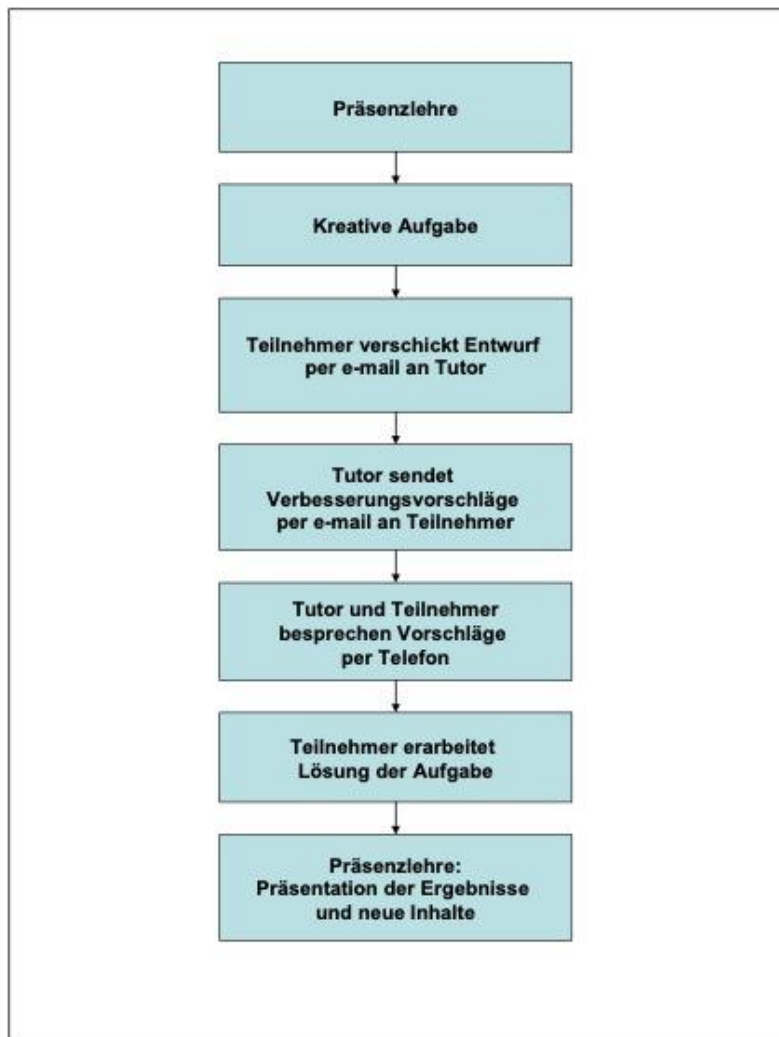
Präsenzlehre

Kreative Aufgabe

Teilnehmer verschickt Entwurf per e-mail an Tutor

Tutor sendet Verbesserungsvorschläge per e-mail an Teilnehmer

Tutor und Teilnehmer besprechen Vorschläge per Telefon

Teilnehmer erarbeitet Lösung der Aufgabe

Präsenzlehre: Präsentation der Ergebnisse und neue Inhalte